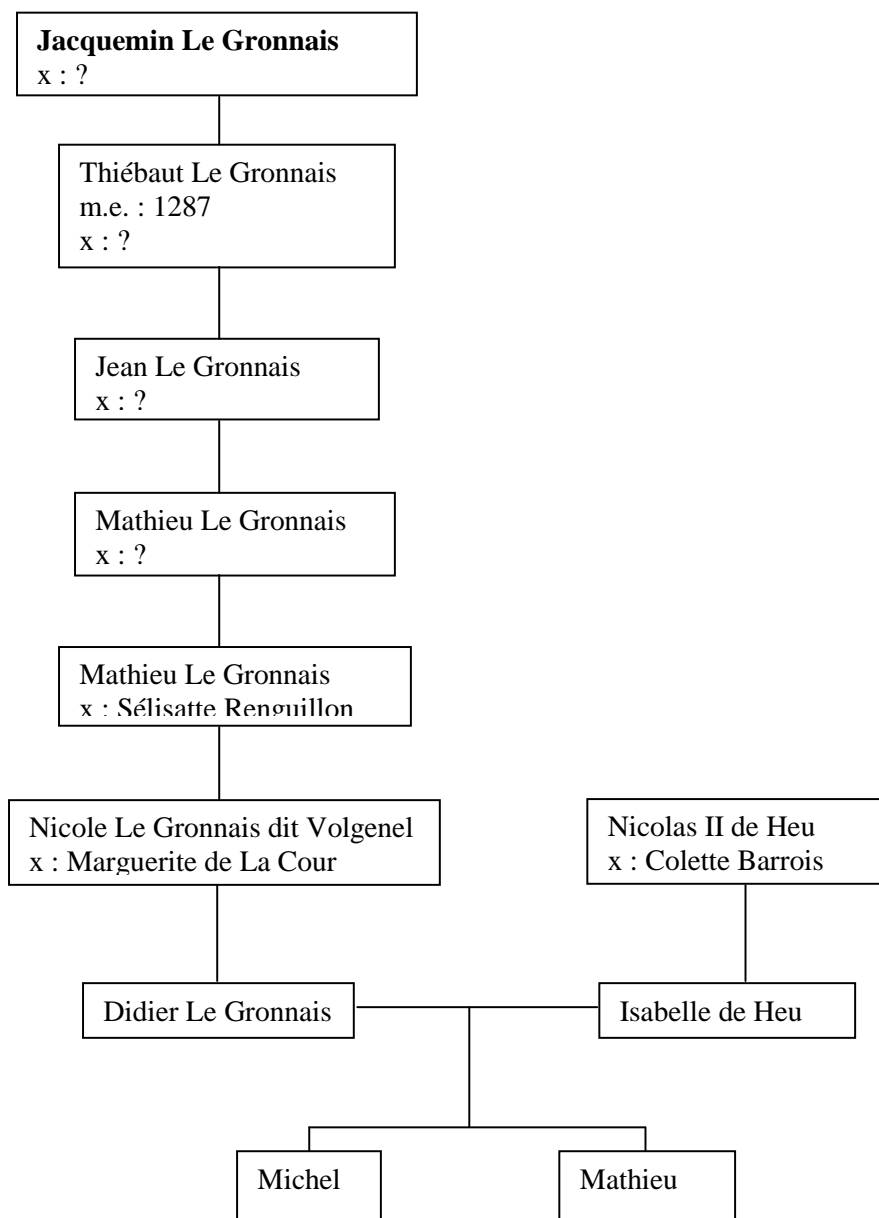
**Jacquemin Le Gronnais**
x : ?

Thiébaut Le Gronnais
m.e. : 1287
x : ?

Jean Le Gronnais
x : ?

Mathieu Le Gronnais
x : ?

Mathieu Le Gronnais
x : Sélisatte Renguillon

Nicole Le Gronnais dit Volgenel
x : Marguerite de La Cour

Nicolas II de Heu
x : Colette Barrois

Didier Le Gronnais

Isabelle de Heu

Michel

Mathieu